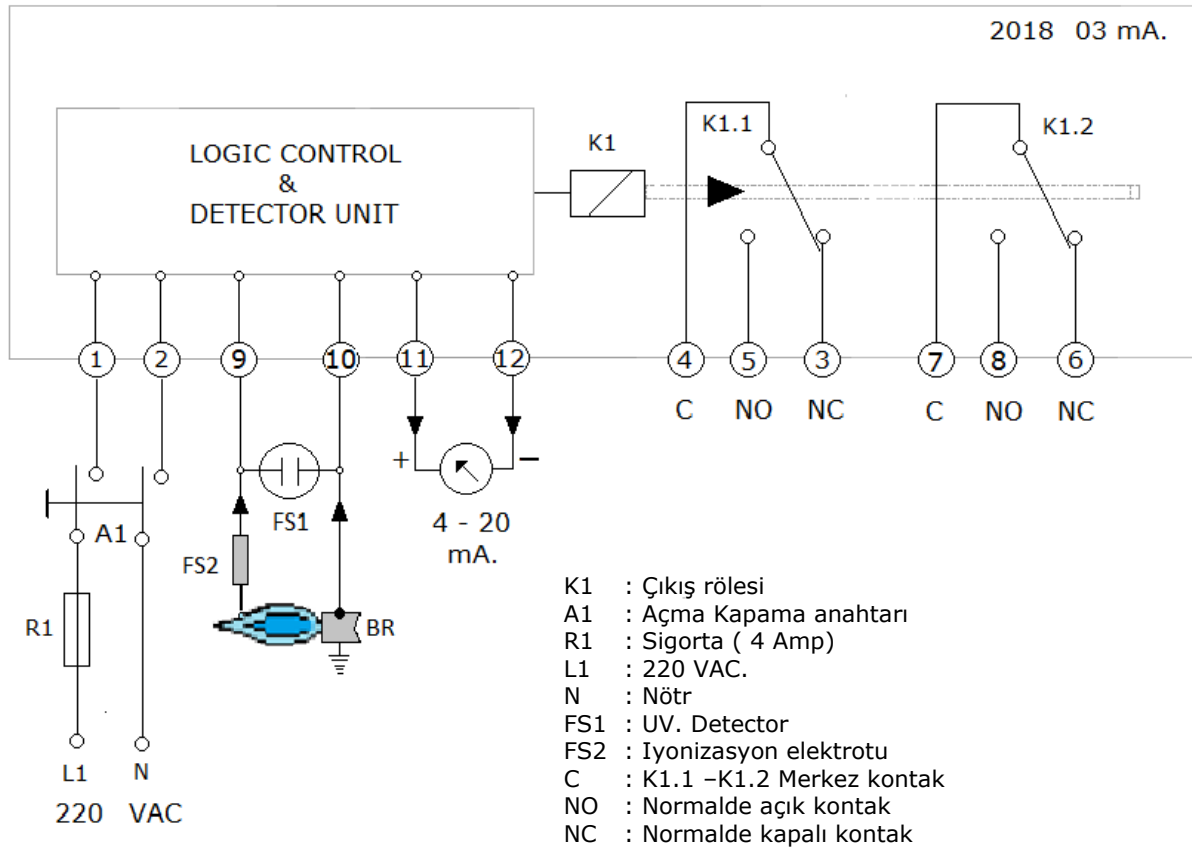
2018 03 mA.

LOGIC CONTROL
&
DETECTOR UNIT

K1

K1.1

K1.2

1 2 9 10 11 12 4 5 3 7 8 6

C NO NC C NO NC

A1

R1

L1 N

220 VAC

FS1

FS2

BR

+ −

4 - 20
mA.

K1 : Çıkış rölesi
A1 : Açma Kapama anahtarı
R1 : Sigorta ( 4 Amp)
L1 : 220 VAC.
N : Nötr
FS1 : UV. Detector
FS2 : Iyonizasyon elektrotu
C : K1.1 –K1.2 Merkez kontak
NO : Normalde açık kontak
NC : Normalde kapalı kontak